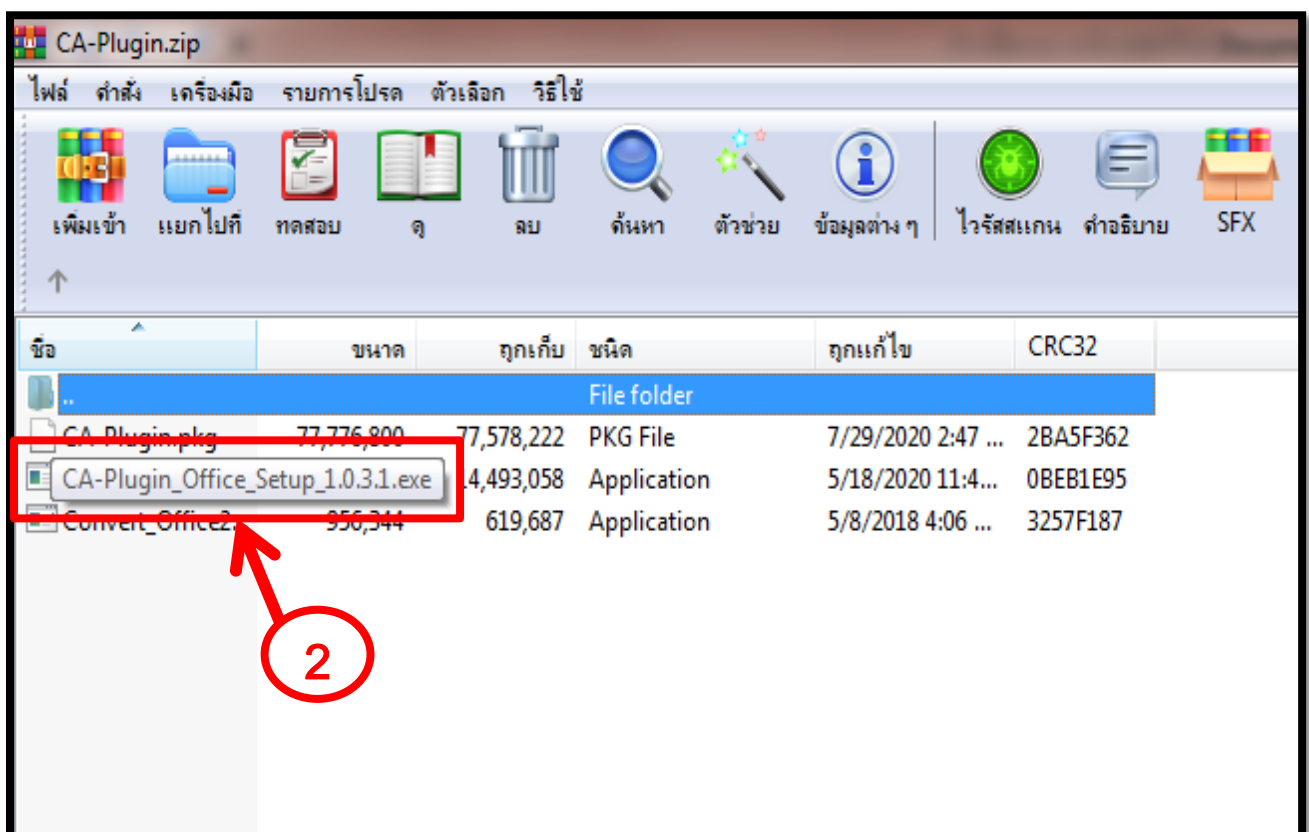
CA-Plugin.zip

ไฟล์ คำสั่ง เครื่องมือ รายการโปรด ตัวเลือก วิธีใช้

เพิ่มเข้า แยกไปที่ ทดสอบ ดู ลบ ค้นหา ตัวช่วย ข้อมูลต่าง ๆ ไวรัสสแกน คำอธิบาย SFX

| ชื่อ | ขนาด | ถูกเก็บ | ชนิด | ถูกแก้ไข | CRC32 |
|---|---|---|---|---|---|
| .. | | | File folder | | |
| CA-Plugin.pkg | 77,776,800 | 77,578,222 | PKG File | 7/29/2020 2:47 ... | 2BA5F362 |
| CA-Plugin_Office_Setup_1.0.3.1.exe | | 14,493,058 | Application | 5/18/2020 11:4... | 0BEB1E95 |
| Convert_Office2 | 956,344 | 619,687 | Application | 5/8/2018 4:06 ... | 3257F187 |

2